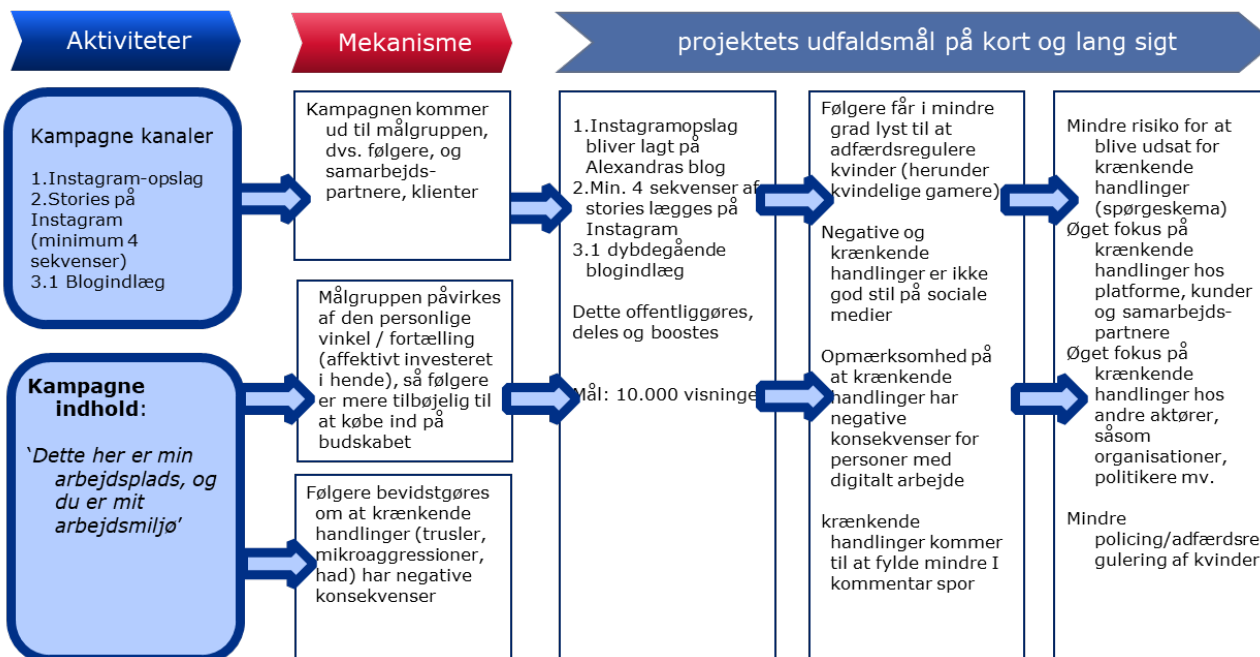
Aktiviteter

Mekanisme

projektets udfaldsmål på kort og lang sigt

Kampagne kanaler

1.Instagram-opslag
2.Stories på Instagram (minimum 4 sekvenser)
3.1 Blogindlæg

Kampagne indhold:

'Dette her er min arbejdsplads, og du er mit arbejdsmiljø'

Kampagnen kommer ud til målgruppen, dvs. følgere, og samarbejds-partnere, klienter

Målgruppen påvirkes af den personlige vinkel / fortælling (affektivt investeret i hende), så følgere er mere tilbøjelig til at købe ind på budskabet

Følgere bevidstgøres om at krænkende handlinger (trusler, mikroaggressioner, had) har negative konsekvenser

1.Instagramopslag bliver lagt på Alexandras blog
2.Min. 4 sekvenser af stories lægges på Instagram
3.1 dybdegående blogindlæg

Dette offentliggøres, deles og boostes

Mål: 10.000 visninge

Følgere får i mindre grad lyst til at adfærdsregulere kvinder (herunder kvindelige gamere)

Negative og krænkende handlinger er ikke god stil på sociale medier

Opmærksomhed på at krænkende handlinger har negative konsekvenser for personer med digitalt arbejde

krænkende handlinger kommer til at fylde mindre I kommentar spor

Mindre risiko for at blive udsat for krænkende handlinger (spørgeskema)
Øget fokus på krænkende handlinger hos platforme, kunder og samarbejds-partnere
Øget fokus på krænkende handlinger hos andre aktører, såsom organisationer, politikere mv.

Mindre policing/adfærdsregulering af kvinder